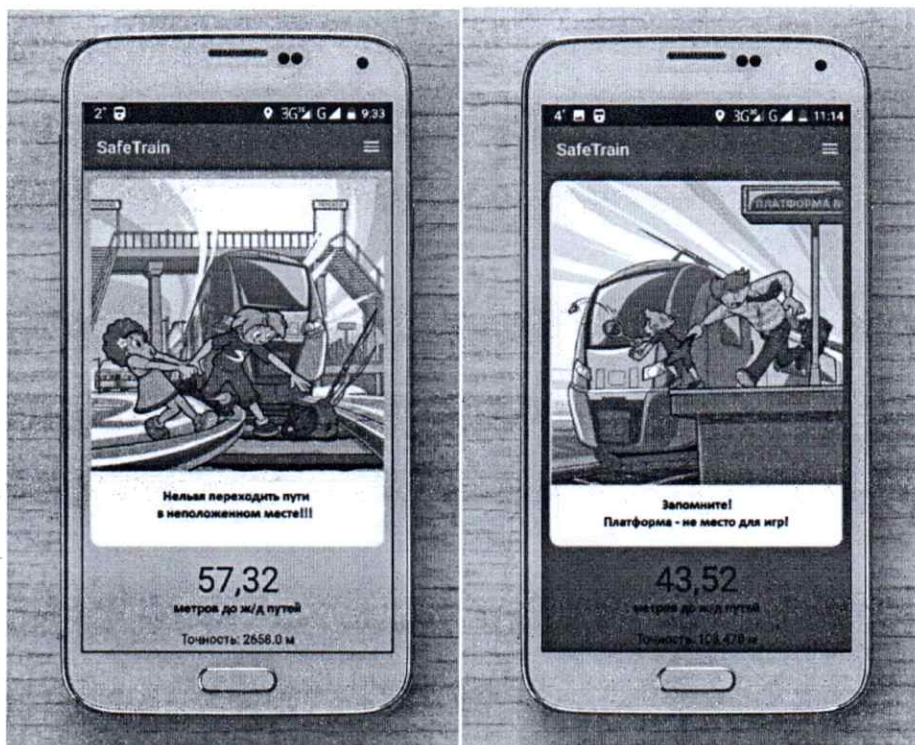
2° 3G G 9:33

SafeTrain

Нельзя переходить пути в неположенном месте!!!

57,32

метров до ж/д путей

Точность: 2656.0 м

4° 3G G 11:14

SafeTrain

ПЛАТФОРМА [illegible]

Запомните! Платформа - не место для игр!

43,52

метров до ж/д путей

Точность: 108.479 м